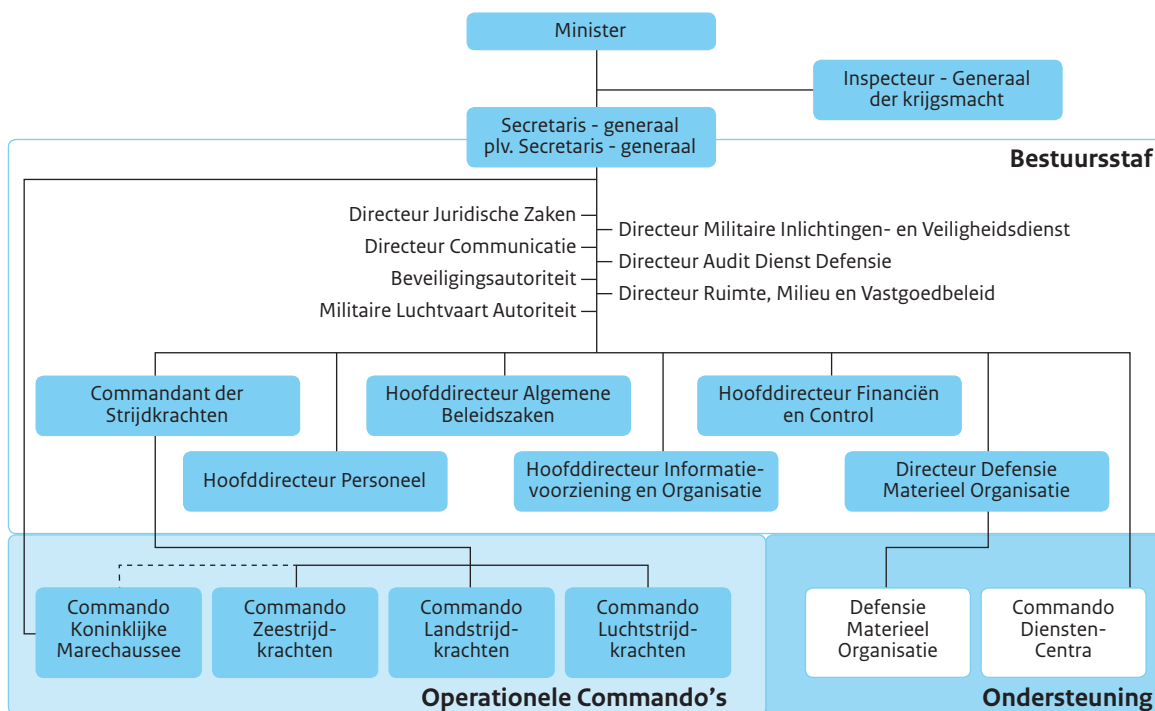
Minister

Inspecteur - Generaal der krijgsmacht

Secretaris - generaal
plv. Secretaris - generaal

Bestuursstaf

Directeur Juridische Zaken
Directeur Communicatie
Beveiligingsautoriteit
Militaire Luchtvaart Autoriteit

Directeur Militaire Inlichtingen- en Veiligheidsdienst
Directeur Audit Dienst Defensie
Directeur Ruimte, Milieu en Vastgoedbeleid

Commandant der Strijdkrachten

Hoofddirecteur Algemene Beleidszaken

Hoofddirecteur Financiën en Control

Hoofddirecteur Personeel

Hoofddirecteur Informatievoorziening en Organisatie

Directeur Defensie Materieel Organisatie

Commando Koninklijke Marechaussee

Commando Zeestrijdkrachten

Commando Landstrijdkrachten

Commando Luchtstrijdkrachten

Defensie Materieel Organisatie

Commando Diensten-Centra

Operationele Commando's

Ondersteuning